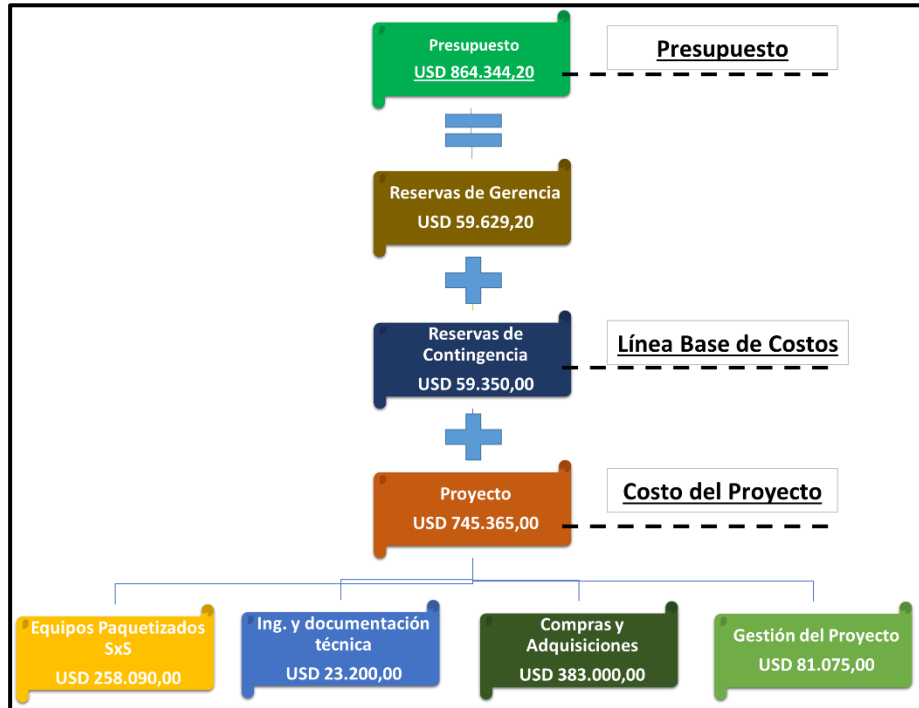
Presupuesto
USD 864.344,20

Presupuesto

Reservas de Gerencia
USD 59.629,20

Reservas de Contingencia
USD 59.350,00

Línea Base de Costos

Proyecto
USD 745.365,00

Costo del Proyecto

Equipos Paquetizados SxS
USD 258.090,00

Ing. y documentación técnica
USD 23.200,00

Compras y Adquisiciones
USD 383.000,00

Gestión del Proyecto
USD 81.075,00